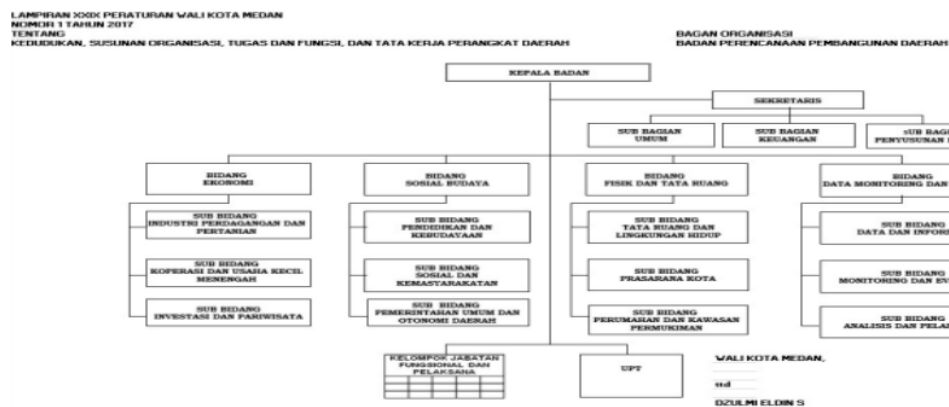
LAMPIRAN XXIX PERATURAN WALI KOTA MEDAN
NOMOR 1 TAHUN 2017
TENTANG
KEDUDUKAN, SUSUNAN ORGANISASI, TUGAS DAN FUNGSI, DAN TATA KERJA PERANGKAT DAERAH

BAGAN ORGANISASI
BADAN PERENCANAAN PEMBANGUNAN DAERAH

KEPALA BADAN

SEKRETARIS

SUB BAGIAN UMUM

SUB BAGIAN KEUANGAN

SUB BAGI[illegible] PENYUSUNAN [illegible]

BIDANG EKONOMI

SUB BIDANG INDUSTRI PERDAGANGAN DAN PERTANIAN

SUB BIDANG KOPERASI DAN USAHA KECIL MENENGAH

SUB BIDANG INVESTASI DAN PARIWISATA

BIDANG SOSIAL BUDAYA

SUB BIDANG PENDIDIKAN DAN KEBUDAYAAN

SUB BIDANG SOSIAL DAN KEMASYARAKATAN

SUB BIDANG PEMERINTAHAN UMUM DAN OTONOMI DAERAH

BIDANG FISIK DAN TATA RUANG

SUB BIDANG TATA RUANG DAN LINGKUNGAN HIDUP

SUB BIDANG PRASARANA KOTA

SUB BIDANG PERUMAHAN DAN KAWASAN PERMUKIMAN

BIDANG DATA MONITORING DAN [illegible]

SUB BIDANG DATA DAN INFOR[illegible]

SUB BIDANG MONITORING DAN EV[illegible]

SUB BIDANG ANALISIS DAN PELA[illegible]

KELOMPOK JABATAN FUNGSIONAL DAN PELAKSANA

UPT

WALI KOTA MEDAN,

ttd

DZULMI ELDIN S